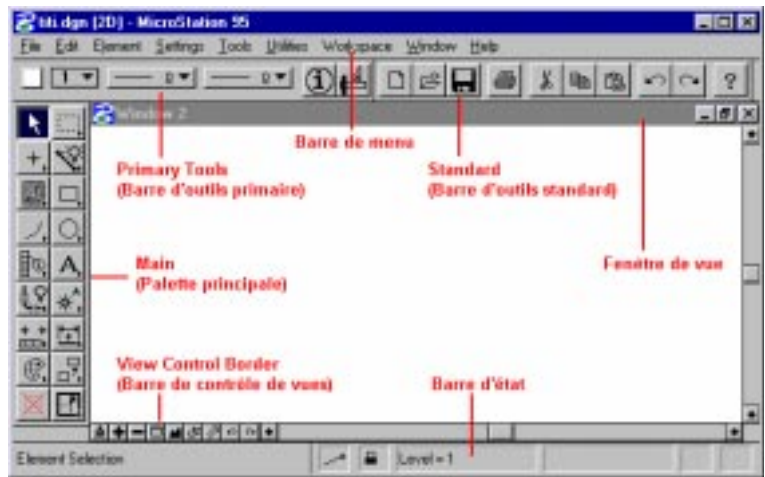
bls.dgn [2D] - MicroStation 95

File Edit Element Settings Tools Utilities Workspace Window Help

Window 2

Barre de menu

Primary Tools
(Barre d'outils primaire)

Standard
(Barre d'outils standard)

Main
(Palette principale)

Fenêtre de vue

View Control Border
(Barre de contrôle de vues)

Barre d'état

Element Selection

Level=1